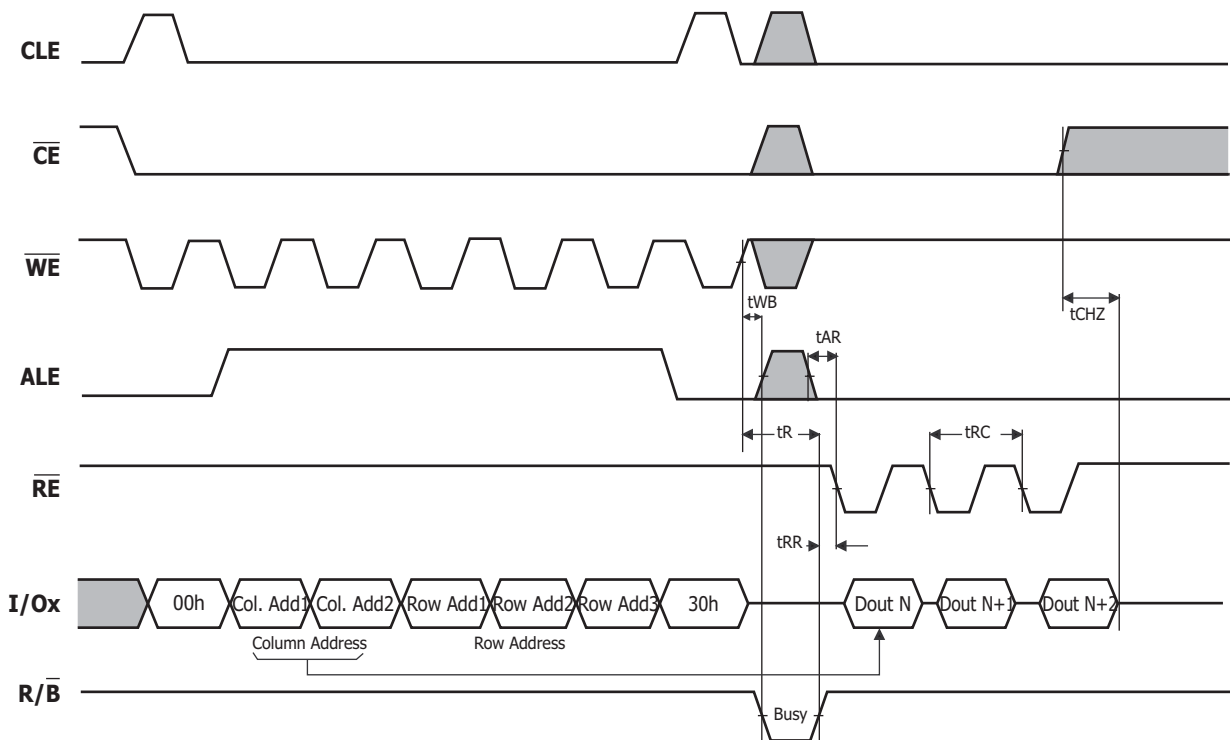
CLE

$\overline{CE}$

$\overline{WE}$

tWB

tCHZ

tAR

ALE

tR

tRC

$\overline{RE}$

tRR

I/Ox

00h

Col. Add1

Col. Add2

Row Add1

Row Add2

Row Add3

30h

Dout N

Dout N+1

Dout N+2

Column Address

Row Address

R/$\overline{B}$

Busy